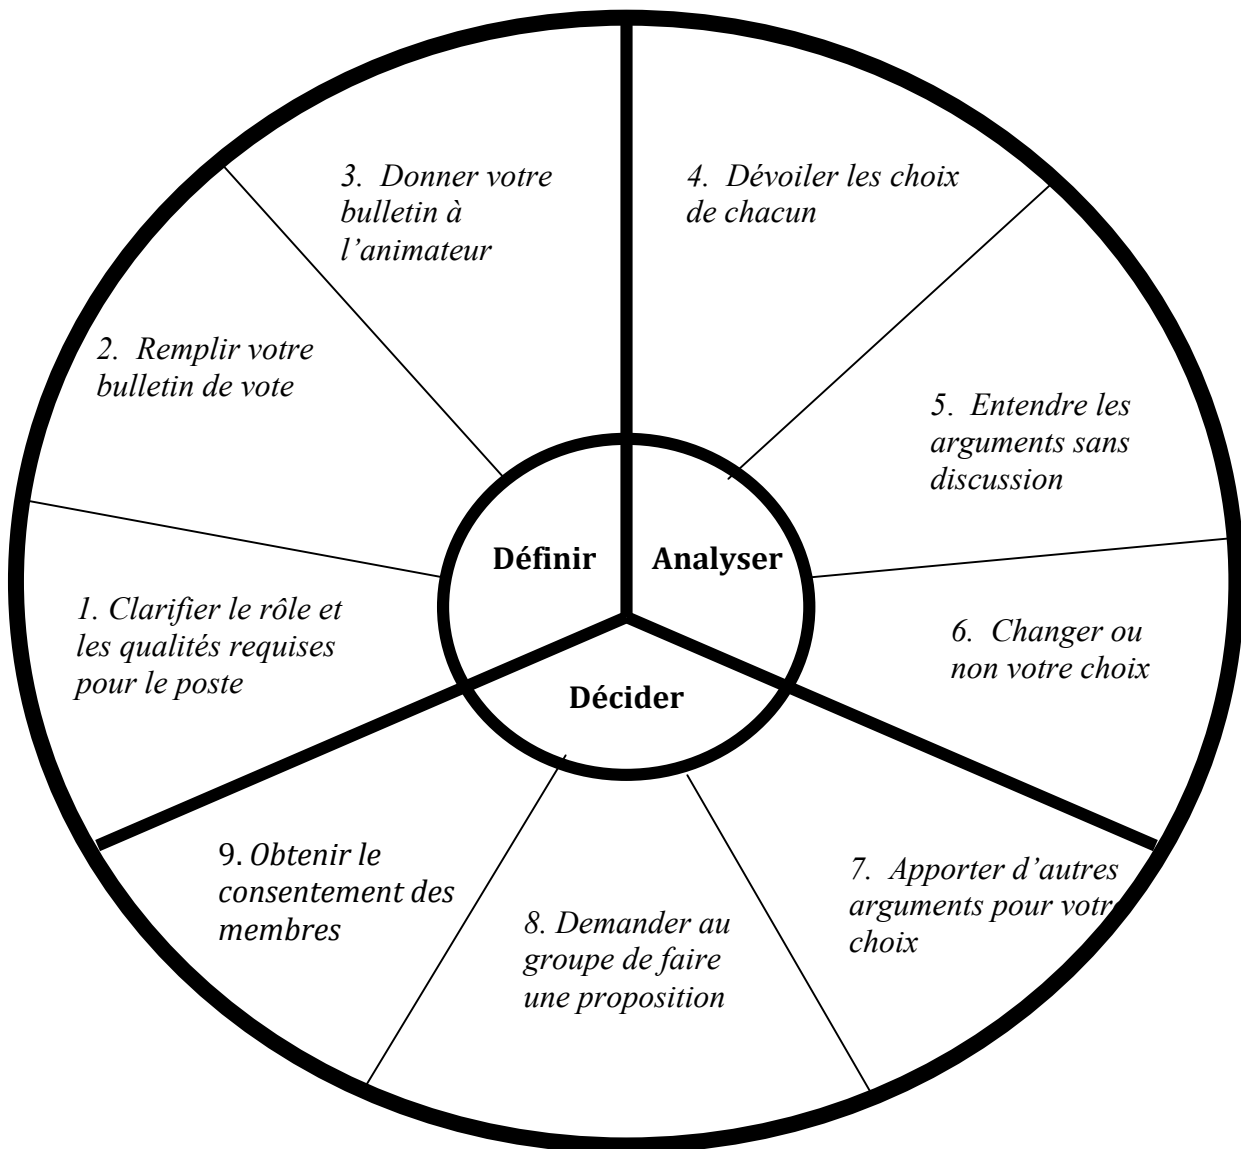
Définir

Analyser

Décider

1. Clarifier le rôle et les qualités requises pour le poste

2. Remplir votre bulletin de vote

3. Donner votre bulletin à l'animateur

4. Dévoiler les choix de chacun

5. Entendre les arguments sans discussion

6. Changer ou non votre choix

7. Apporter d'autres arguments pour votre choix

8. Demander au groupe de faire une proposition

9. Obtenir le consentement des membres